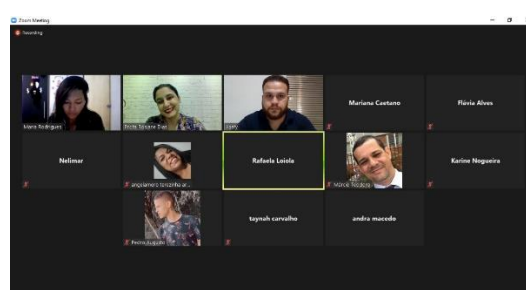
Zoom Meeting

Recording

Maria Rodrigues

Érica Tavares Dias

Mariana Caetano

Flávia Alves

Nelimar

angelamaria lorzinha ar...

Rafaela Loiola

Márcio Teixeira

Karine Nogueira

Pedro Augusto

taynah carvalho

andra macedo